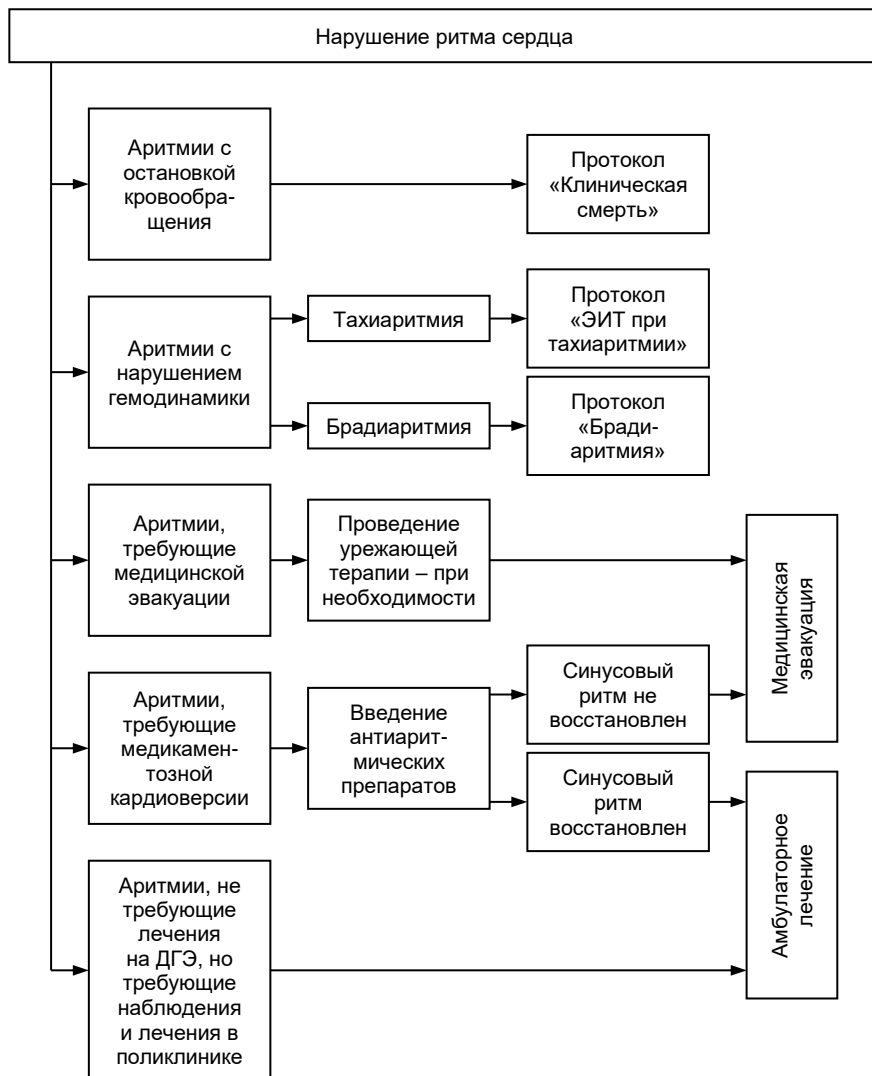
Нарушение ритма сердца

Аритмии с остановкой кровообращения

Протокол «Клиническая смерть»

Аритмии с нарушением гемодинамики

Тахиаритмия

Протокол «ЭИТ при тахиаритмии»

Брадиаритмия

Протокол «Бради-аритмия»

Аритмии, требующие медицинской эвакуации

Проведение урежающей терапии – при необходимости

Медицинская эвакуация

Аритмии, требующие медикаментозной кардиоверсии

Введение антиаритмических препаратов

Синусовый ритм не восстановлен

Синусовый ритм восстановлен

Амбулаторное лечение

Аритмии, не требующие лечения на ДГЭ, но требующие наблюдения и лечения в поликлинике